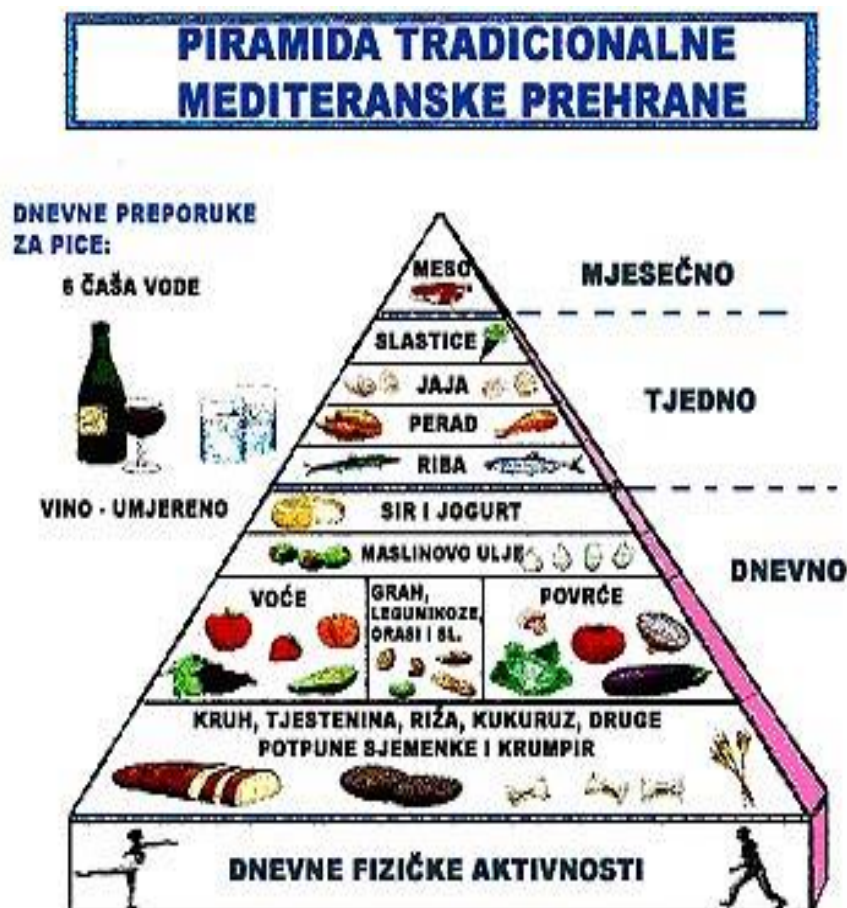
PIRAMIDA TRADICIONALNE MEDITERANSKE PREHRANE

DNEVNE PREPORUKE ZA PICE:

6 ČAŠA VODE

VINO - UMJERENO

MESO

MJESEČNO

SLASTICE

JAJA

PERAD

RIBA

TJEDNO

SIR I JOGURT

MASLINOVO ULJE

DNEVNO

VOĆE

GRAH, LEGUMINOZE, ORASI I SL.

POVRĆE

KRUH, TJESTENINA, RIŽA, KUKURUZ, DRUGE POTPUNE SJEMENKE I KRUMPIR

DNEVNE FIZIČKE AKTIVNOSTI